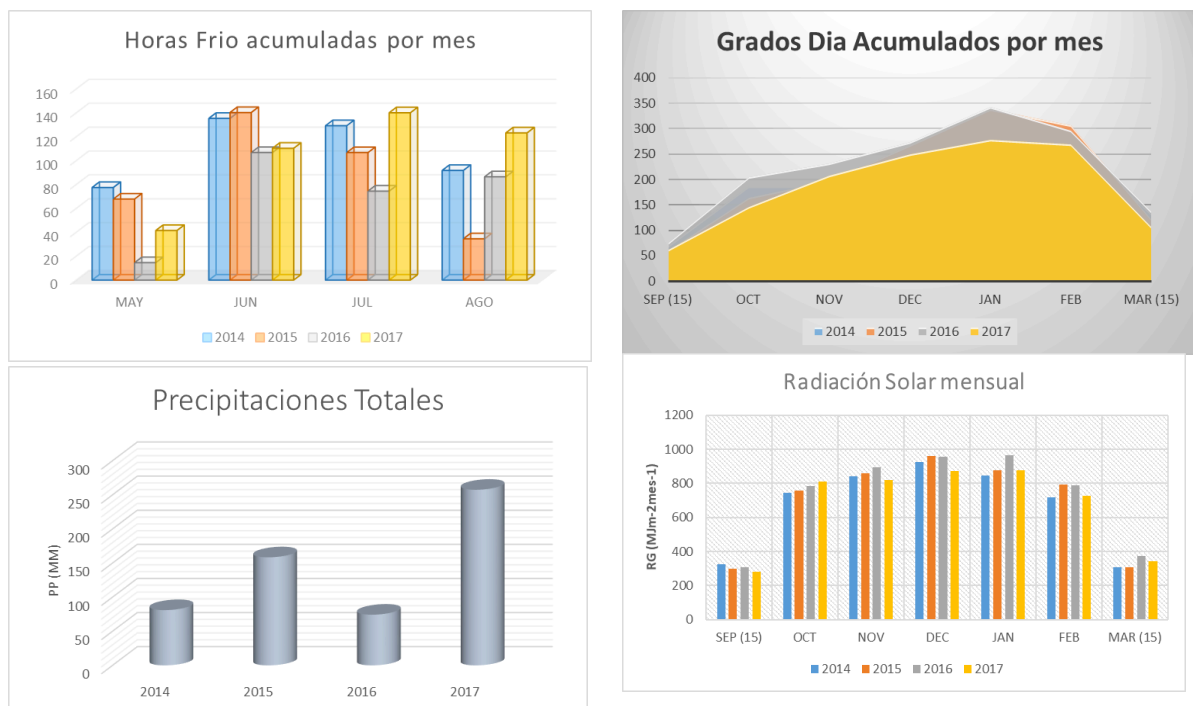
Horas Frio acumuladas por mes

160
140
120
100
80
60
40
20
0

MAY JUN JUL AGO

2014 2015 2016 2017

Grados Dia Acumulados por mes

400
350
300
250
200
150
100
50
0

SEP (15) OCT NOV DEC JAN FEB MAR (15)

2014 2015 2016 2017

Precipitaciones Totales

PP (MM)

300
250
200
150
100
50
0

2014 2015 2016 2017

Radiación Solar mensual

RG (MJm-2mes-1)

1200
1000
800
600
400
200
0

SEP (15) OCT NOV DEC JAN FEB MAR (15)

2014 2015 2016 2017